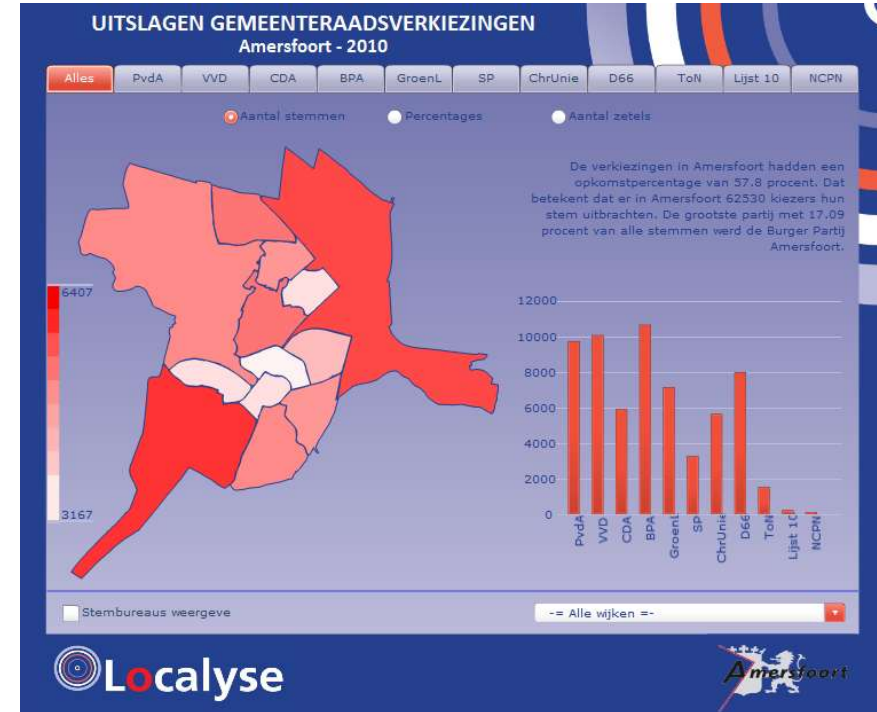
UITSLAGEN GEMEENTERAADSVERKIEZINGEN
Amersfoort - 2010

Alles | PvdA | VVD | CDA | BPA | GroenL | SP | ChrUnie | D66 | ToN | Lijst 10 | NCPN

Aantal stemmen
Percentages
Aantal zetels

De verkiezingen in Amersfoort hadden een opkomstpercentage van 57.8 procent. Dat betekent dat er in Amersfoort 62530 kiezers hun stem uitbrachten. De grootste partij met 17.09 procent van alle stemmen werd de Burger Partij Amersfoort.

6407
3167

12000
10000
8000
6000
4000
2000
0

PvdA
VVD
CDA
BPA
GroenL
SP
ChrUnie
D66
ToN
Lijst 10
NCPN

Stembureaus weergeve

-= Alle wijken =-

Localyse

Amersfoort